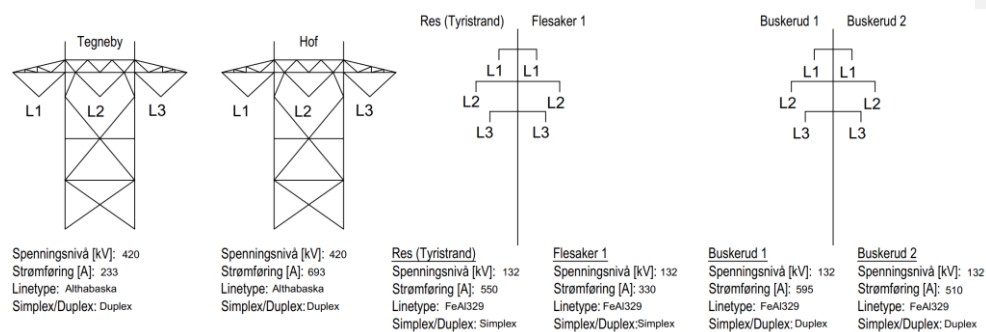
Tegneby

L1 L2 L3

Hof

L1 L2 L3

Res (Tyristrand) Flesaker 1

L1 L1
L2 L2
L3 L3

Buskerud 1 Buskerud 2

L1 L1
L2 L2
L3 L3

Spenningsnivå [kV]: 420
Strømføring [A]: 233
Linetype: Althabaska
Simplex/Duplex: Duplex

Spenningsnivå [kV]: 420
Strømføring [A]: 693
Linetype: Althabaska
Simplex/Duplex: Duplex

Res (Tyristrand)
Spenningsnivå [kV]: 132
Strømføring [A]: 550
Linetype: FeAl329
Simplex/Duplex: Simplex

Flesaker 1
Spenningsnivå [kV]: 132
Strømføring [A]: 330
Linetype: FeAl329
Simplex/Duplex:Simplex

Buskerud 1
Spenningsnivå [kV]: 132
Strømføring [A]: 595
Linetype: FeAl329
Simplex/Duplex: Duplex

Buskerud 2
Spenningsnivå [kV]: 132
Strømføring [A]: 510
Linetype: FeAl329
Simplex/Duplex: Duplex